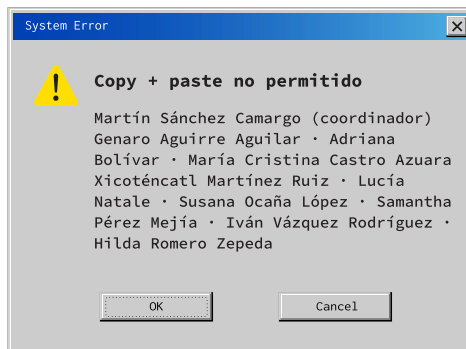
System Error

Copy + paste no permitido

Martín Sánchez Camargo (coordinador) Genaro Aguirre Aguilar · Adriana Bolívar · María Cristina Castro Azuara Xicoténcatl Martínez Ruiz · Lucía Natale · Susana Ocaña López · Samantha Pérez Mejía · Iván Vázquez Rodríguez · Hilda Romero Zepeda

OK

Cancel